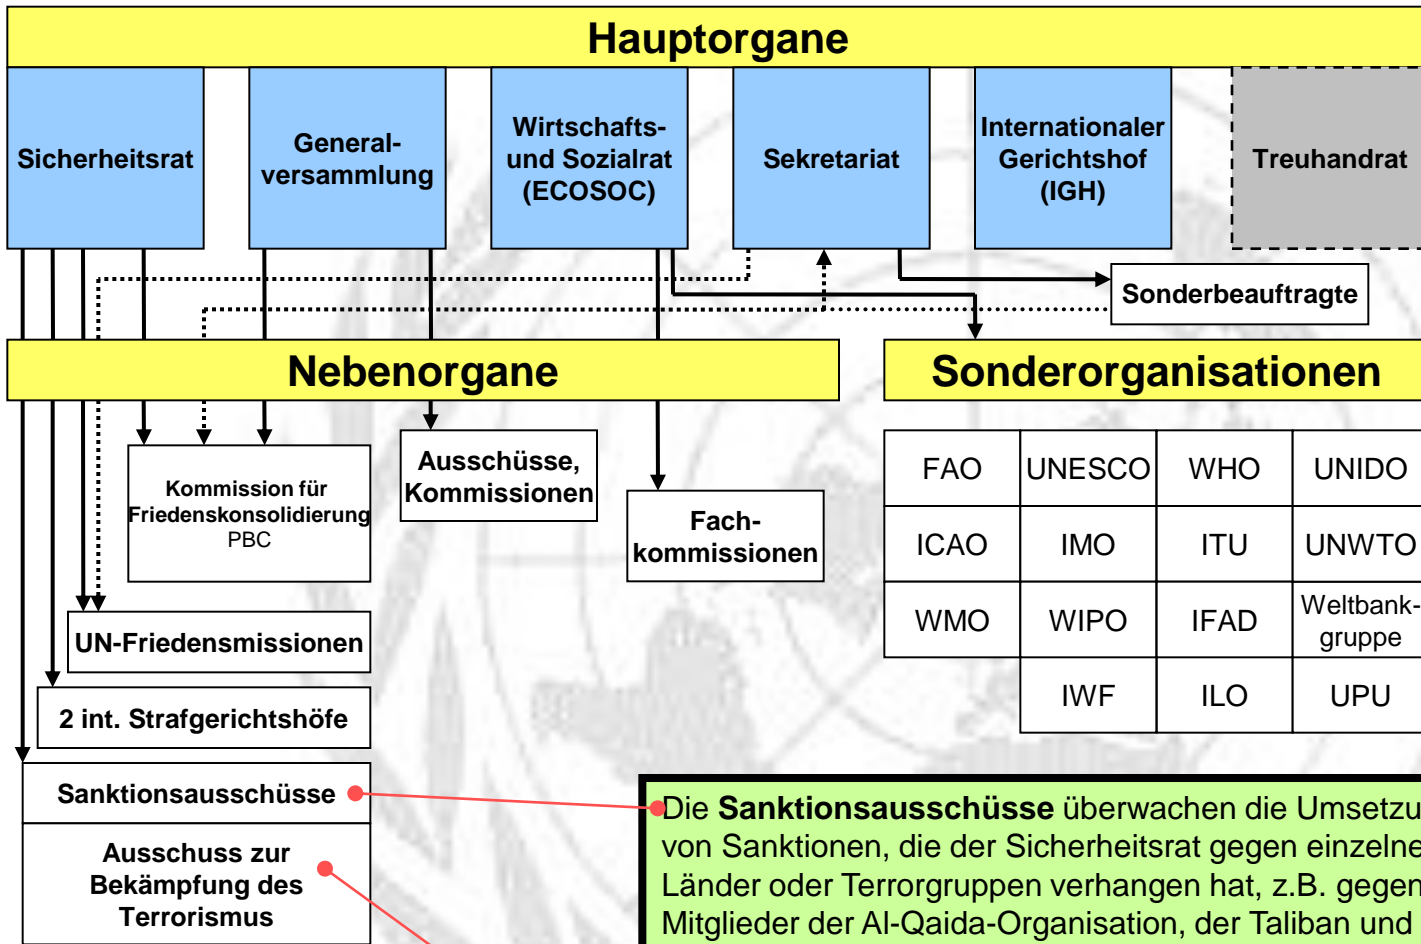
Hauptorgane

Sicherheitsrat

Generalversammlung

Wirtschafts- und Sozialrat (ECOSOC)

Sekretariat

Internationaler Gerichtshof (IGH)

Treuhandrat

Sonderbeauftragte

Nebenorgane

Sonderorganisationen

Kommission für Friedenskonsolidierung PBC

Ausschüsse, Kommissionen

Fachkommissionen

UN-Friedensmissionen

2 int. Strafgerichtshöfe

Sanktionsausschüsse

Ausschuss zur Bekämpfung des Terrorismus

| FAO | UNESCO | WHO | UNIDO |
|---|---|---|---|
| ICAO | IMO | ITU | UNWTO |
| WMO | WIPO | IFAD | Weltbankgruppe |
| | IWF | ILO | UPU |

Die **Sanktionsausschüsse** überwachen die Umsetzu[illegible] von Sanktionen, die der Sicherheitsrat gegen einzelne Länder oder Terrorgruppen verhangen hat, z.B. gegen Mitglieder der Al-Qaida-Organisation, der Taliban und